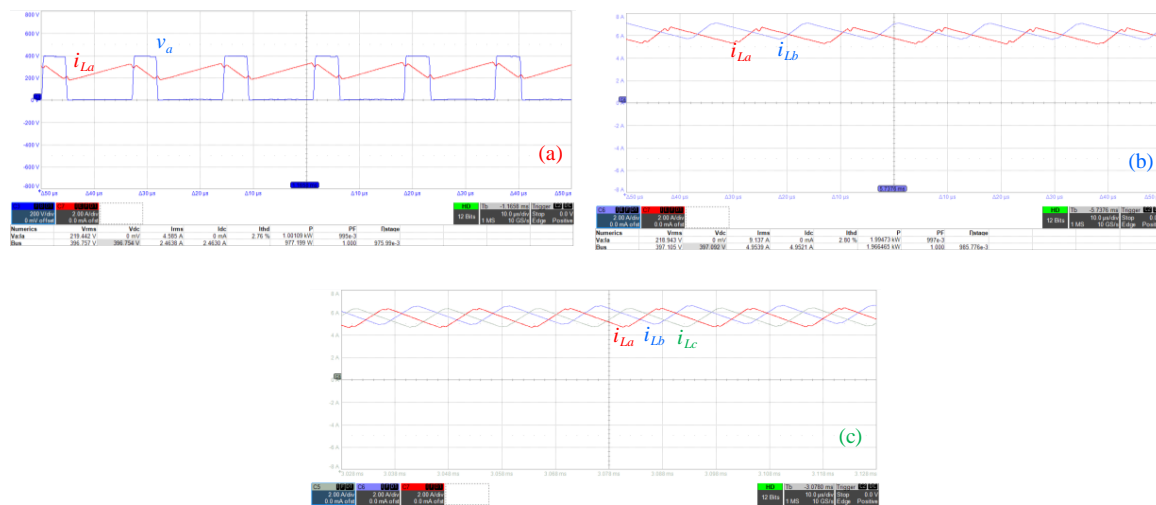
800 V
600 V
400 V
200 V
0 V
-200 V
-400 V
-600 V
-800 V

$i_{La}$
$v_a$

(a)

Δ50 µs Δ40 µs Δ30 µs Δ20 µs Δ10 µs Δ10 µs Δ20 µs Δ30 µs Δ40 µs Δ50 µs

200 V/div
0 mV offset
2.00 A/div
0.0 mA offset

HD
12 Bits
Tb -1.1658 ms
10.0 µs/div
1 MS 10 GS/s
Trigger
Stop 0.0 V
Edge Positive

| Numerics | Vrms | Vdc | Irms | Idc | Ithd | P | PF | Δstage |
|---|---|---|---|---|---|---|---|---|
| Va/Ia | 219.442 V | 0 mV | 4.595 A | 0 mA | 2.76 % | 1.00109 kW | 995e-3 | |
| Bus | 396.757 V | 396.756 V | 2.4638 A | 2.4630 A | | 977.199 W | 1.000 | 975.99e-3 |

8 A
6 A
4 A
2 A
0 A
-2 A
-4 A
-6 A
-8 A

$i_{La}$
$i_{Lb}$

(b)

Δ50 µs Δ40 µs Δ30 µs Δ20 µs Δ10 µs Δ10 µs Δ20 µs Δ30 µs Δ40 µs Δ50 µs

C5
2.00 A/div
0.0 mA offset
2.00 A/div
0.0 mA offset

HD
12 Bits
Tb -5.7376 ms
10.0 µs/div
1 MS 10 GS/s
Trigger
Stop 0.0 V
Edge Positive

| Numerics | Vrms | Vdc | Irms | Idc | Ithd | P | PF | Δstage |
|---|---|---|---|---|---|---|---|---|
| Va/Ia | 218.943 V | 0 mV | 9.137 A | 0 mA | 2.86 % | 1.99473 kW | 997e-3 | |
| Bus | 397.105 V | 397.092 V | 4.9539 A | 4.9521 A | | 1.96646 kW | 1.000 | 985.776e-3 |

8 A
6 A
4 A
2 A
0 A
-2 A
-4 A
-6 A
-8 A

$i_{La}$ $i_{Lb}$ $i_{Lc}$

(c)

3.030 ms 3.030 ms 3.040 ms 3.050 ms 3.060 ms 3.070 ms 3.080 ms 3.090 ms 3.100 ms 3.110 ms 3.120 ms

C5
2.00 A/div
0.0 mA offset
C6
2.00 A/div
0.0 mA offset
C7
2.00 A/div
0.0 mA offset

HD
12 Bits
Tb -3.0780 ms
10.0 µs/div
1 MS 10 GS/s
Trigger
Stop 0.0 V
Edge Positive